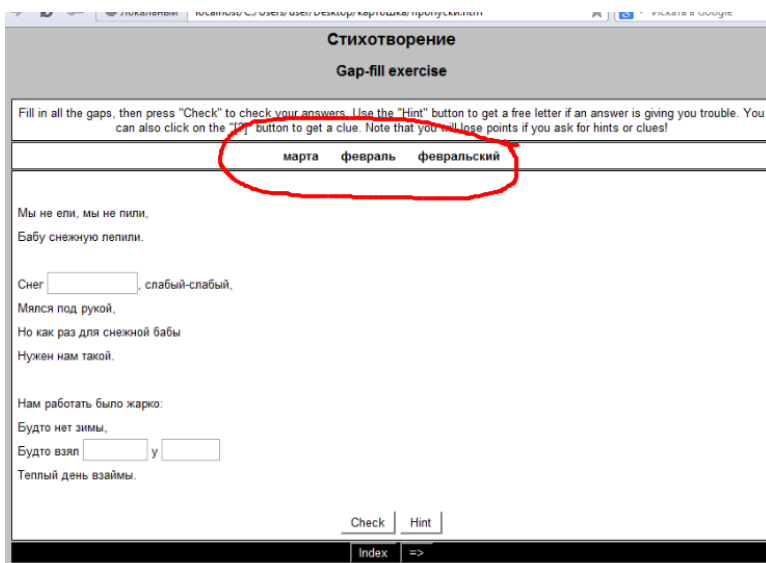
Локальный localhost/C:/Users/user/Desktop/картошка/пропуски.htm
Искать в Google

Стихотворение

Gap-fill exercise

Fill in all the gaps, then press "Check" to check your answers. Use the "Hint" button to get a free letter if an answer is giving you trouble. You can also click on the "[?]" button to get a clue. Note that you will lose points if you ask for hints or clues!

марта февраль февральский

Мы не ели, мы не пили,
Бабу снежную лепили.

Снег ________, слабый-слабый,
Мялся под рукой,
Но как раз для снежной бабы
Нужен нам такой.

Нам работать было жарко:
Будто нет зимы,
Будто взял ________ у ________
Теплый день взаймы.

Check Hint

Index =>